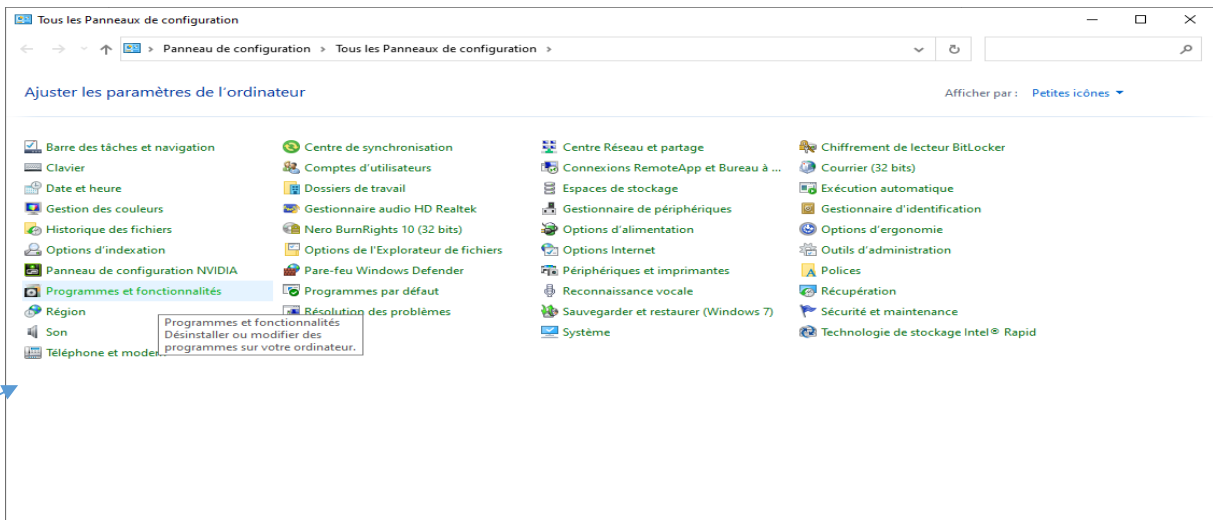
Tous les Panneaux de configuration

Panneau de configuration > Tous les Panneaux de configuration >

Ajuster les paramètres de l'ordinateur

Afficher par : Petites icônes

Barre des tâches et navigation
Clavier
Date et heure
Gestion des couleurs
Historique des fichiers
Options d'indexation
Panneau de configuration NVIDIA
Programmes et fonctionnalités
Région
Son
Téléphone et modem

Centre de synchronisation
Comptes d'utilisateurs
Dossiers de travail
Gestionnaire audio HD Realtek
Nero BurnRights 10 (32 bits)
Options de l'Explorateur de fichiers
Pare-feu Windows Defender
Programmes par défaut
Résolution des problèmes

Centre Réseau et partage
Connexions RemoteApp et Bureau à ...
Espaces de stockage
Gestionnaire de périphériques
Options d'alimentation
Options Internet
Périphériques et imprimantes
Reconnaissance vocale
Sauvegarder et restaurer (Windows 7)
Système

Chiffrement de lecteur BitLocker
Courrier (32 bits)
Exécution automatique
Gestionnaire d'identification
Options d'ergonomie
Outils d'administration
Polices
Récupération
Sécurité et maintenance
Technologie de stockage Intel® Rapid

Programmes et fonctionnalités
Désinstaller ou modifier des programmes sur votre ordinateur.